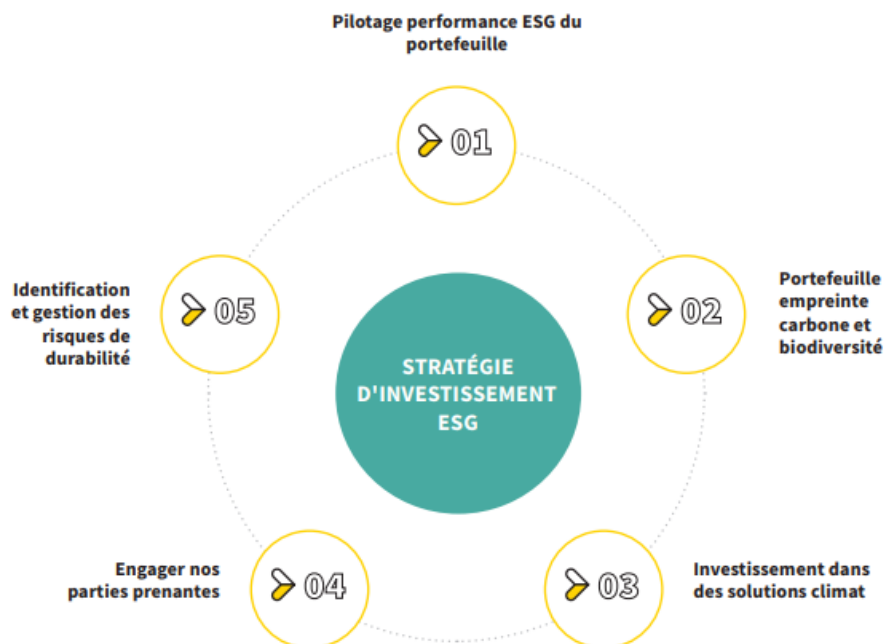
Pilotage performance ESG du portefeuille

01

Portefeuille empreinte carbone et biodiversité

02

Investissement dans des solutions climat

03

Engager nos parties prenantes

04

Identification et gestion des risques de durabilité

05

STRATÉGIE D'INVESTISSEMENT ESG